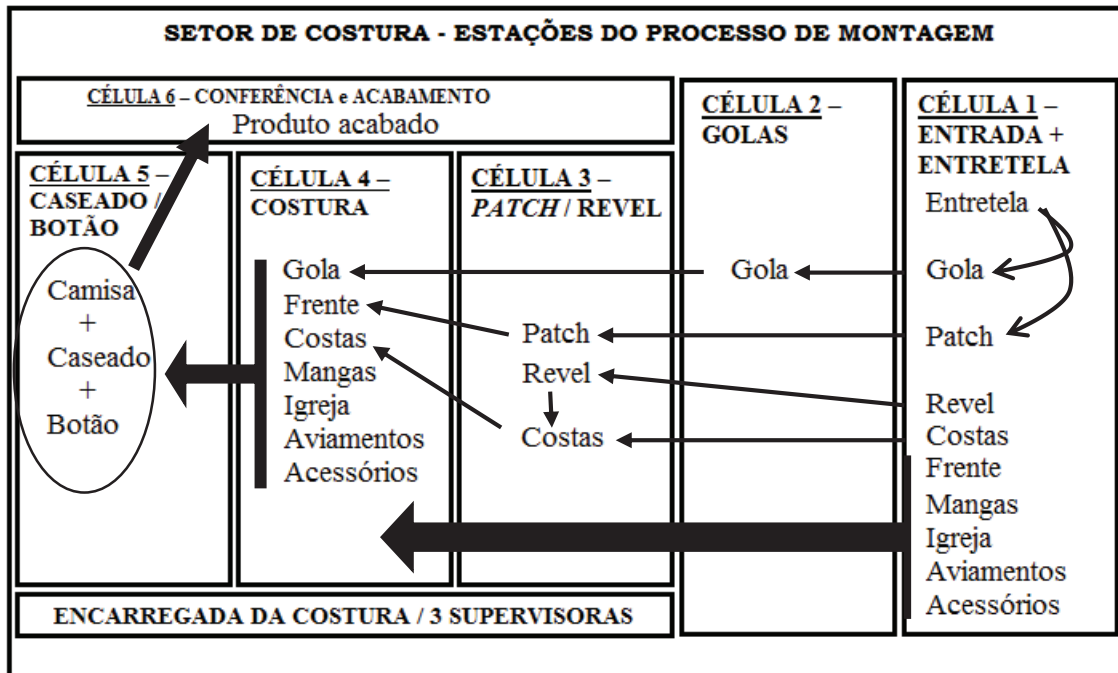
SETOR DE COSTURA - ESTAÇÕES DO PROCESSO DE MONTAGEM

CÉLULA 6 – CONFERÊNCIA e ACABAMENTO
Produto acabado

CÉLULA 5 – CASEADO / BOTÃO
Camisa
+
Caseado
+
Botão

CÉLULA 4 – COSTURA
Gola
Frente
Costas
Mangas
Igreja
Aviamentos
Acessórios

CÉLULA 3 – *PATCH* / REVEL
Patch
Revel
Costas

CÉLULA 2 – GOLAS
Gola

CÉLULA 1 – ENTRADA + ENTRETELA
Entretela
Gola
Patch
Revel
Costas
Frente
Mangas
Igreja
Aviamentos
Acessórios

ENCARREGADA DA COSTURA / 3 SUPERVISORAS